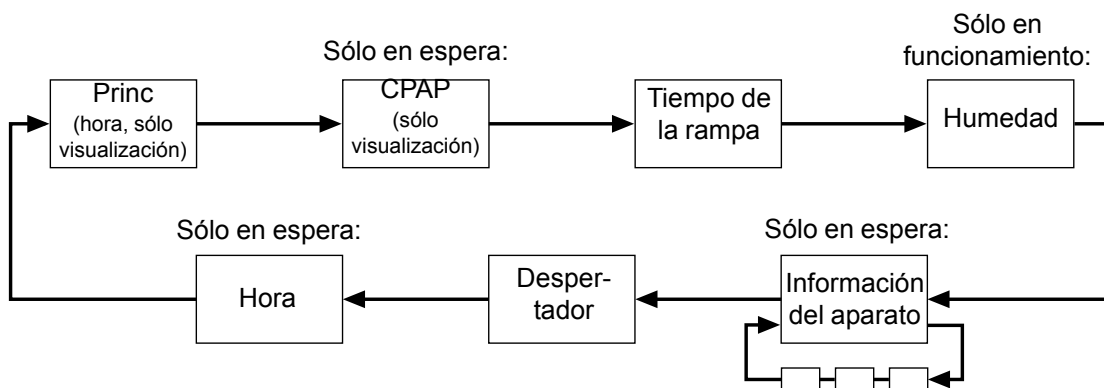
Princ
(hora, sólo visualización)

Sólo en espera:
CPAP
(sólo visualización)

Tiempo de la rampa

Sólo en funcionamiento:
Humedad

Sólo en espera:
Información del aparato

Desper-tador

Sólo en espera:
Hora